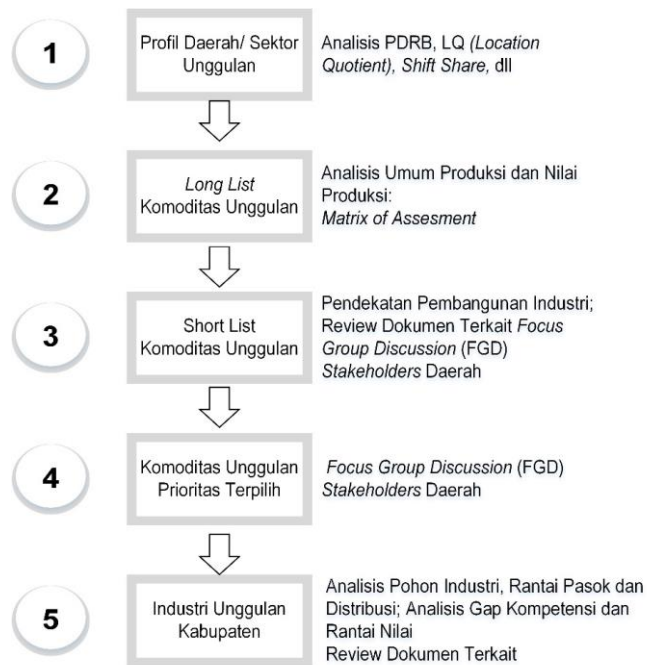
1

Profil Daerah/ Sektor Unggulan

Analisis PDRB, LQ (Location Quotient), Shift Share, dll

2

Long List Komoditas Unggulan

Analisis Umum Produksi dan Nilai Produksi: Matrix of Assesment

3

Short List Komoditas Unggulan

Pendekatan Pembangunan Industri; Review Dokumen Terkait Focus Group Discussion (FGD) Stakeholders Daerah

4

Komoditas Unggulan Prioritas Terpilih

Focus Group Discussion (FGD) Stakeholders Daerah

5

Industri Unggulan Kabupaten

Analisis Pohon Industri, Rantai Pasok dan Distribusi; Analisis Gap Kompetensi dan Rantai Nilai
Review Dokumen Terkait